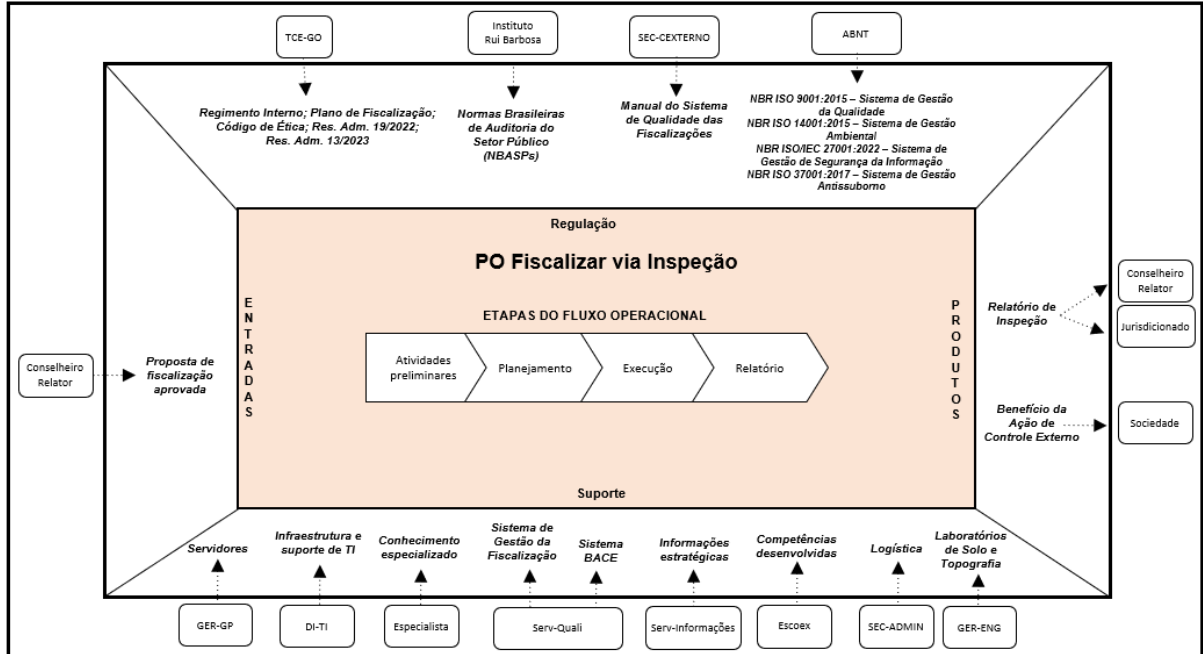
TCE-GO

Instituto Rui Barbosa

SEC-CEXTERNO

ABNT

Regimento Interno; Plano de Fiscalização; Código de Ética; Res. Adm. 19/2022; Res. Adm. 13/2023

Normas Brasileiras de Auditoria do Setor Público (NBASPs)

Manual do Sistema de Qualidade das Fiscalizações

NBR ISO 9001:2015 – Sistema de Gestão da Qualidade
NBR ISO 14001:2015 – Sistema de Gestão Ambiental
NBR ISO/IEC 27001:2022 – Sistema de Gestão de Segurança da Informação
NBR ISO 37001:2017 – Sistema de Gestão Antissuborno

Regulação

PO Fiscalizar via Inspeção

ENTRADAS

PRODUTOS

ETAPAS DO FLUXO OPERACIONAL

Atividades preliminares

Planejamento

Execução

Relatório

Conselheiro Relator

Proposta de fiscalização aprovada

Relatório de Inspeção

Conselheiro Relator

Jurisdicionado

Benefício da Ação de Controle Externo

Sociedade

Suporte

Servidores

Infraestrutura e suporte de TI

Conhecimento especializado

Sistema de Gestão da Fiscalização

Sistema BACE

Informações estratégicas

Competências desenvolvidas

Logística

Laboratórios de Solo e Topografia

GER-GP

DI-TI

Especialista

Serv-Quali

Serv-Informações

Escoex

SEC-ADMIN

GER-ENG